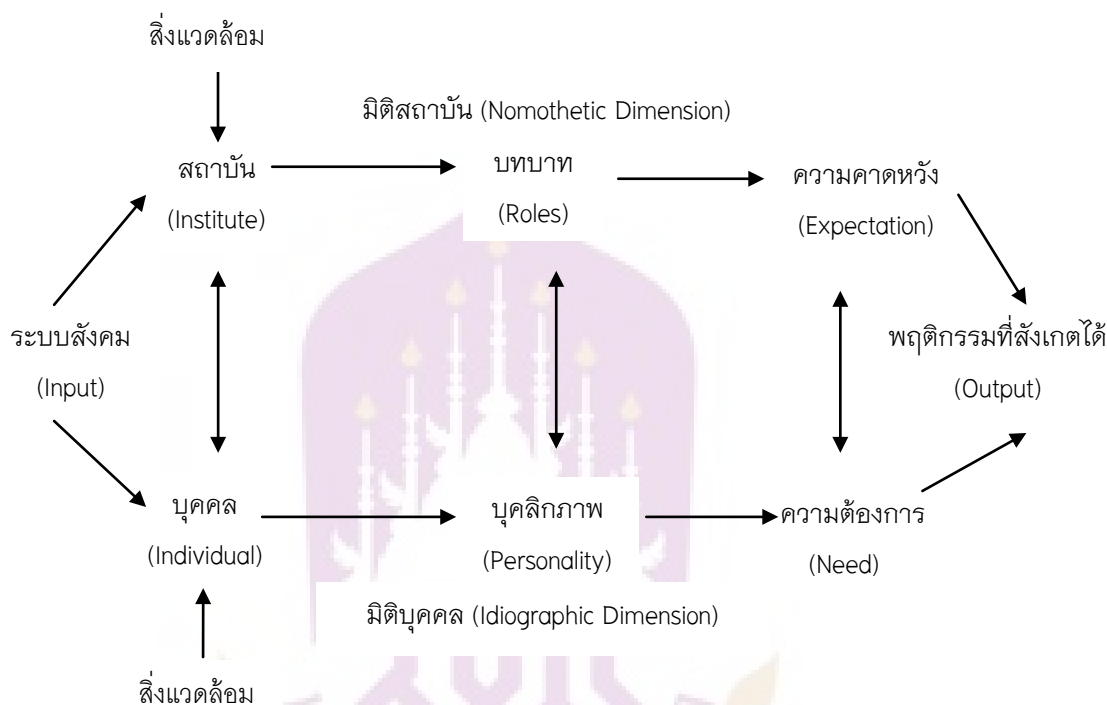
สิ่งแวดล้อม

มิติสถาบัน (Nomothetic Dimension)

สถาบัน
(Institute)

บทบาท
(Roles)

ความคาดหวัง
(Expectation)

ระบบสังคม
(Input)

พฤติกรรมที่สังเกตได้
(Output)

บุคคล
(Individual)

บุคลิกภาพ
(Personality)

ความต้องการ
(Need)

มิติบุคคล (Idiographic Dimension)

สิ่งแวดล้อม